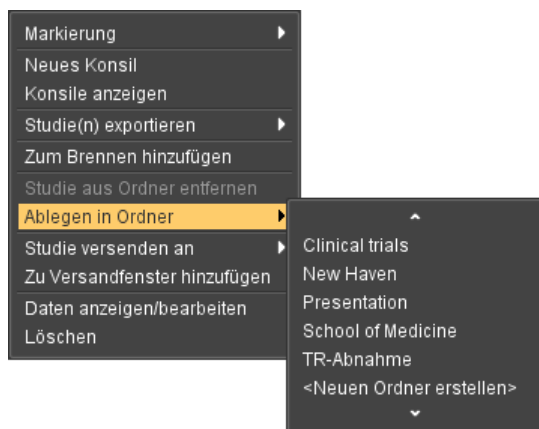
Markierung
Neues Konsil
Konsile anzeigen
Studie(n) exportieren
Zum Brennen hinzufügen
Studie aus Ordner entfernen
Ablegen in Ordner
Studie versenden an
Zu Versandfenster hinzufügen
Daten anzeigen/bearbeiten
Löschen

Clinical trials
New Haven
Presentation
School of Medicine
TR-Abnahme
<Neuen Ordner erstellen>